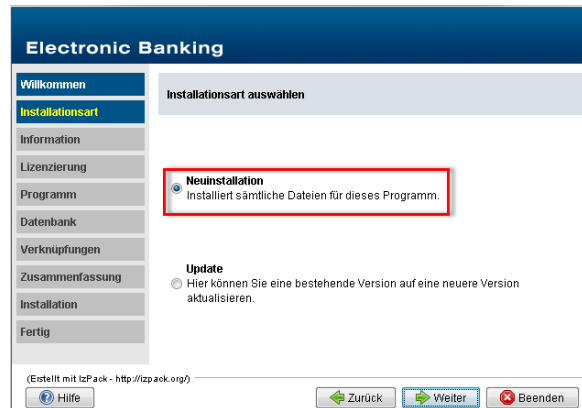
Electronic Banking

Willkommen
Installationsart
Information
Lizenzierung
Programm
Datenbank
Verknüpfungen
Zusammenfassung
Installation
Fertig

Installationsart auswählen

Neuinstallation
Installiert sämtliche Dateien für dieses Programm.

Update
Hier können Sie eine bestehende Version auf eine neuere Version aktualisieren.

(Erstellt mit IzPack - http://izpack.org/)

Hilfe

Zurück

Weiter

Beenden